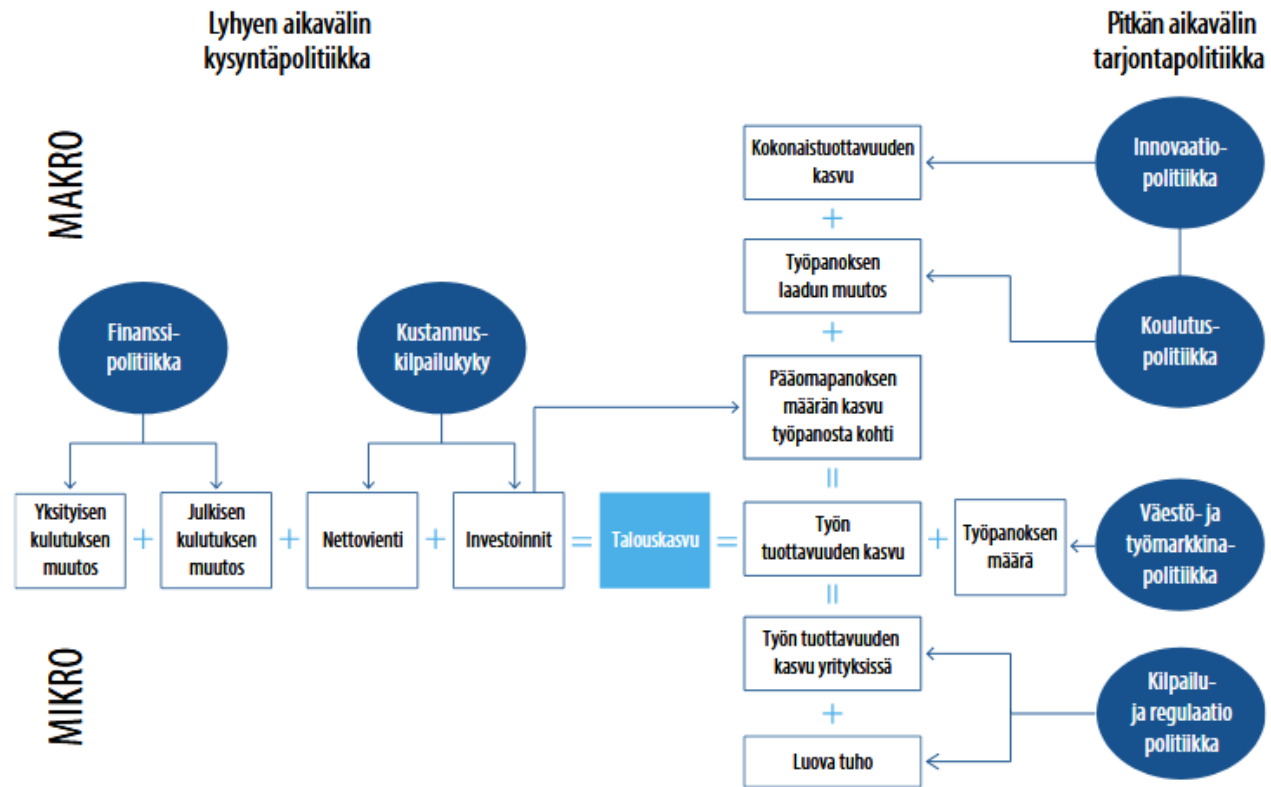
Lyhyen aikavälin kysyntäpolitiikka

Pitkän aikavälin tarjontapolitiikka

MAKRO

Kokonaistuottavuuden kasvu

+

Innovaatiopolitiikka

Työpanoksen laadun muutos

+

Koulutuspolitiikka

Finanssipolitiikka

Kustannuskilpailukyky

Pääomapanoksen määrän kasvu työpanosta kohti

=

Yksityisen kulutuksen muutos

+

Julkisen kulutuksen muutos

+

Nettovienti

+

Investoinnit

=

Talouskasvu

=

Työn tuottavuuden kasvu

+

Työpanoksen määrä

Väestö- ja työmarkkinapolitiikka

=

MIKRO

Työn tuottavuuden kasvu yrityksissä

+

Luova tuho

Kilpailu- ja regulaatio politiikka